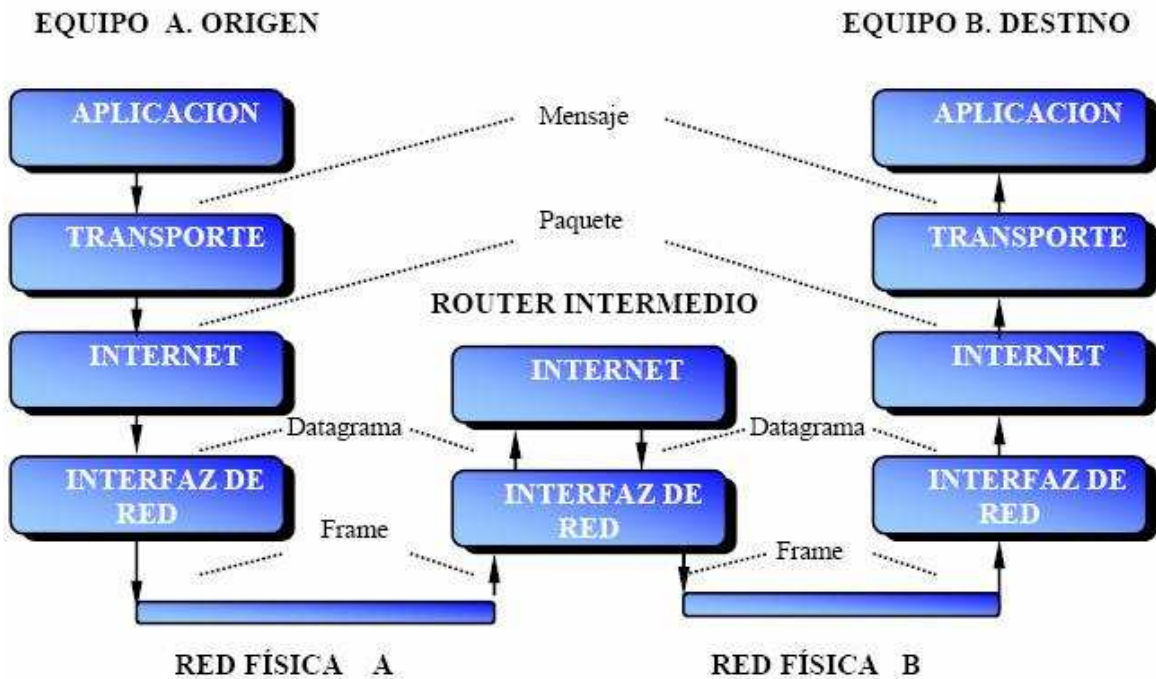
EQUIPO A. ORIGEN

EQUIPO B. DESTINO

APLICACION

Mensaje

APLICACION

TRANSPORTE

Paquete

TRANSPORTE

ROUTER INTERMEDIO

INTERNET

INTERNET

INTERNET

Datagrama

Datagrama

INTERFAZ DE RED

INTERFAZ DE RED

INTERFAZ DE RED

Frame

Frame

RED FÍSICA A

RED FÍSICA B